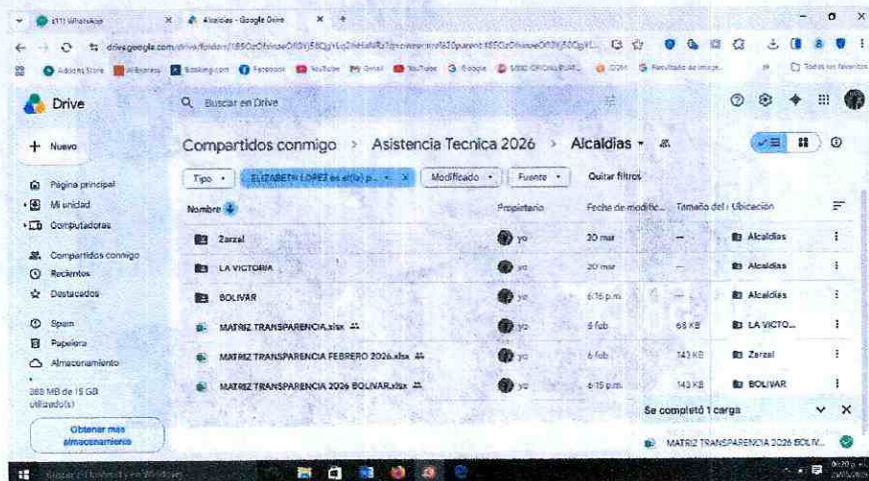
(11) WhatsApp
Alcaldias - Google Drive
drive.google.com/drive/folders/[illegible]
Drive
Buscar en Drive
+ Nuevo
Pagina principal
Mi unidad
Computadoras
Compartidos conmigo
Recientes
Destacados
Spam
Papelera
Almacenamiento
388 MB de 15 GB utilizado(s)
Obtener más almacenamiento
Compartidos conmigo > Asistencia Tecnica 2026 > Alcaldias
Tipo
ELIZABETH LOPEZ es el(la) p...
Modificado
Fuente
Quitar filtros

| Nombre | Propietario | Fecha de modific... | Tamaño del | Ubicación |
|---|---|---|---|---|
| Zarzal | yo | 20 mar | — | Alcaldias |
| LA VICTORIA | yo | 20 mar | — | Alcaldias |
| BOLIVAR | yo | 6:16 p.m. | — | Alcaldias |
| MATRIZ TRANSPARENCIA.xlsx | yo | 6 feb | 68 KB | LA VICTO... |
| MATRIZ TRANSPARENCIA FEBRERO 2026.xlsx | yo | 6 feb | 143 KB | Zarzal |
| MATRIZ TRANSPARENCIA 2026 BOLIVAR.xlsx | yo | 6:15 p.m. | 143 KB | BOLIVAR |

Se completó 1 carga
MATRIZ TRANSPARENCIA 2026 BOLIV...